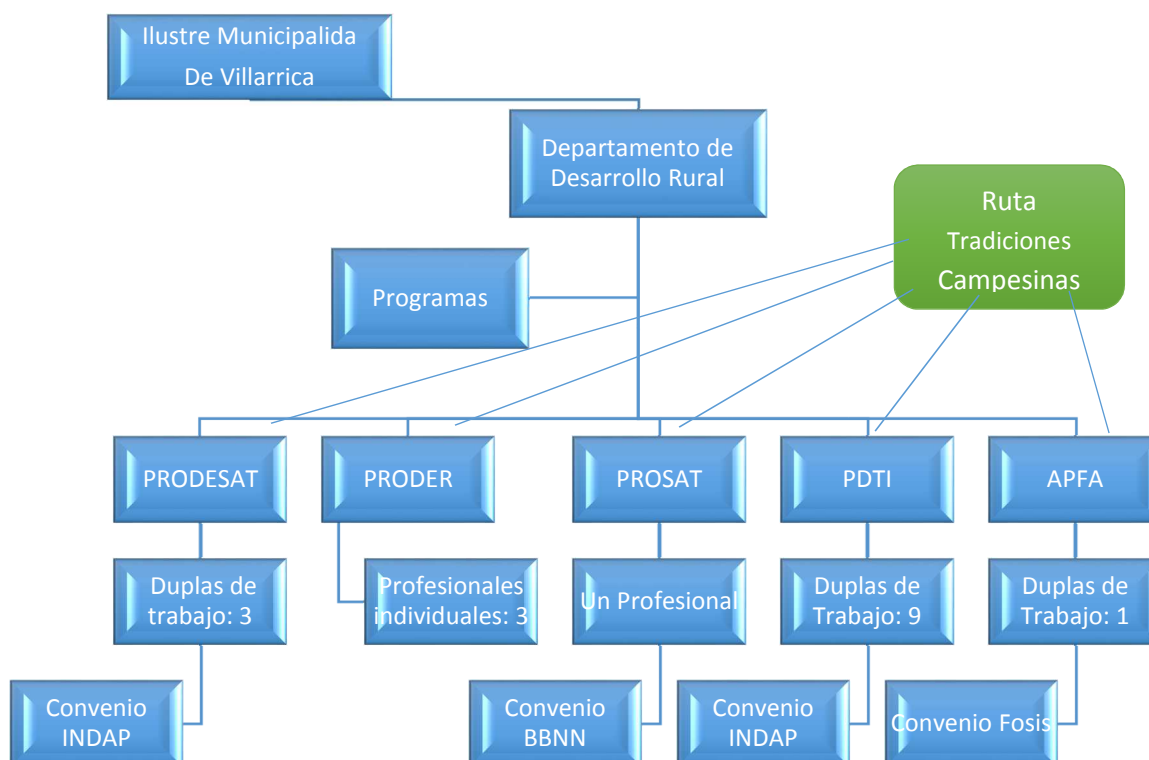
Ilustre Municipalida De Villarrica

Departamento de Desarrollo Rural

Ruta Tradiciones Campesinas

Programas

PRODESAT

PRODER

PROSAT

PDTI

APFA

Duplas de trabajo: 3

Profesionales individuales: 3

Un Profesional

Duplas de Trabajo: 9

Duplas de Trabajo: 1

Convenio INDAP

Convenio BBNN

Convenio INDAP

Convenio Fosis